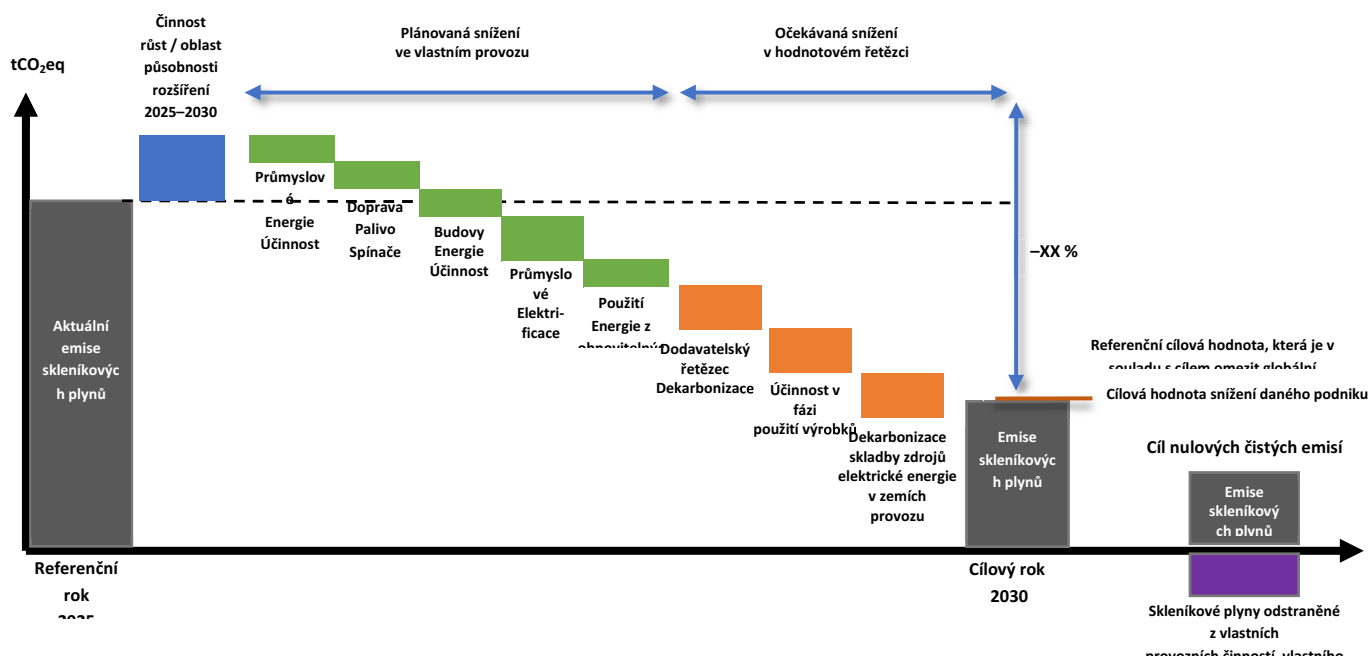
tCO$_2$eq

Činnost růst / oblast působnosti rozšíření 2025–2030

Plánovaná snížení ve vlastním provozu

Očekávaná snížení v hodnotovém řetězci

Průmyslové Energie Účinnost

Doprava Palivo Spínače

Budovy Energie Účinnost

Průmyslové Elektrifikace

Použití Energie z obnovitelný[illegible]

Dodavatelský řetězec Dekarbonizace

Účinnost v fázi použití výrobků

Dekarbonizace skladby zdrojů elektrické energie v zemích provozu

–XX %

Referenční cílová hodnota, která je v souladu s cílem omezit globální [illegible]

Cílová hodnota snížení daného podniku

Aktuální emise skleníkových plynů

Emise skleníkových plynů

Cíl nulových čistých emisí

Emise skleníkových plynů

Referenční rok 2025

Cílový rok 2030

Skleníkové plyny odstraněné z vlastních provozních činností, vlastního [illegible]